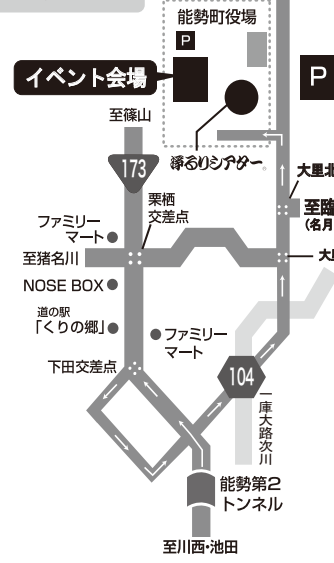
能勢町役場

P

イベント会場

P

至篠山

173

浄るりシアター

大里北

至篠

(名月

栗栖
交差点

ファミリー
マート

至猪名川

大

NOSE BOX

道の駅
「くりの郷」

ファミリー
マート

下田交差点

104

一庫大路次川

能勢第2
トンネル

至川西・池田